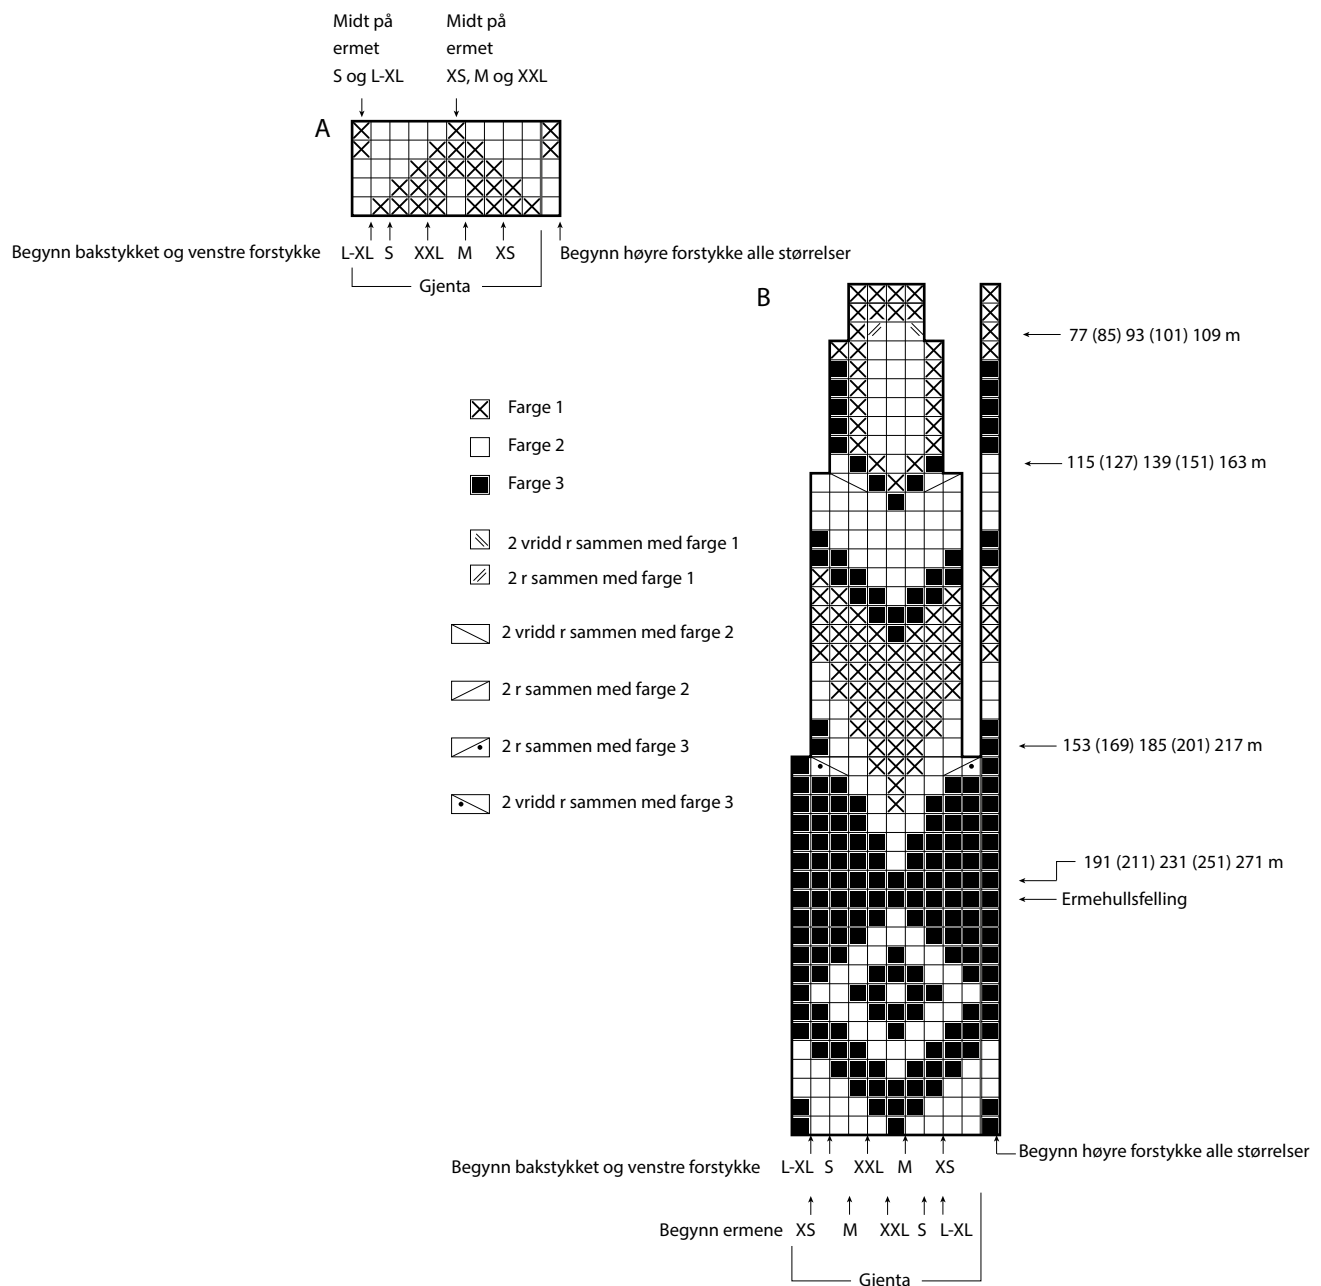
Midt på ermet S og L-XL

Midt på ermet XS, M og XXL

A

Begynn bakstykket og venstre forstykke L-XL S XXL M XS Begynn høyre forstykke alle størrelser

Gjenta

B

77 (85) 93 (101) 109 m

Farge 1

Farge 2

Farge 3

115 (127) 139 (151) 163 m

2 vridd r sammen med farge 1

2 r sammen med farge 1

2 vridd r sammen med farge 2

2 r sammen med farge 2

2 r sammen med farge 3

153 (169) 185 (201) 217 m

2 vridd r sammen med farge 3

191 (211) 231 (251) 271 m

Ermehullsfelling

Begynn bakstykket og venstre forstykke L-XL S XXL M XS

Begynn høyre forstykke alle størrelser

Begynn ermene XS M XXL S L-XL

Gjenta